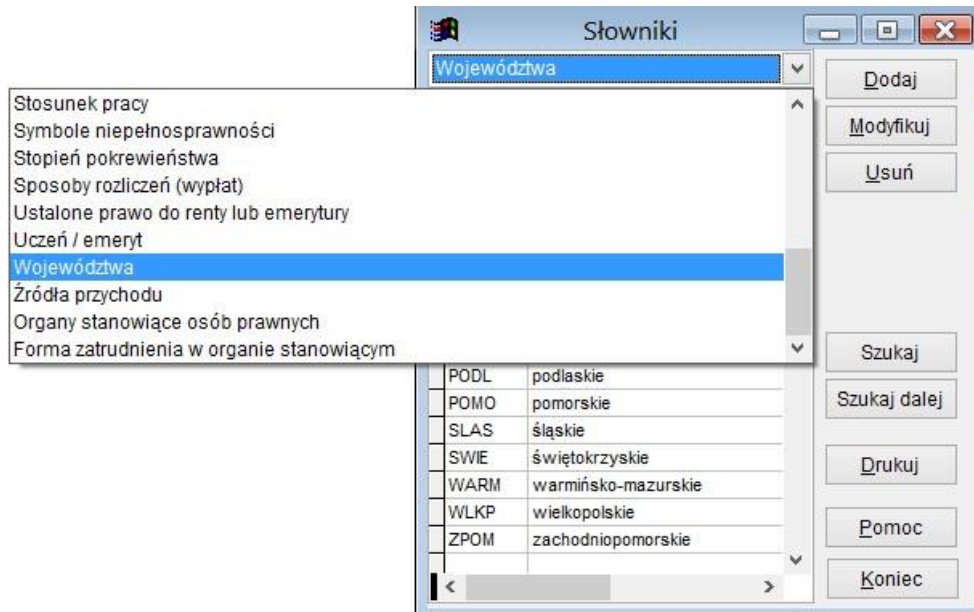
Słowniki

Województwa

Stosunek pracy
Symbole niepełnosprawności
Stopień pokrewieństwa
Sposoby rozliczeń (wypłat)
Ustalone prawo do renty lub emerytury
Uczeń / emeryt
Województwa
Źródła przychodu
Organy stanowiące osób prawnych
Forma zatrudnienia w organie stanowiącym

| | |
|---|---|
| PODL | podlaskie |
| POMO | pomorskie |
| SLAS | śląskie |
| SWIE | świętokrzyskie |
| WARM | warmińsko-mazurskie |
| WLKP | wielkopolskie |
| ZPOM | zachodniopomorskie |

Dodaj
Modyfikuj
Usuń
Szukaj
Szukaj dalej
Drukuj
Pomoc
Koniec